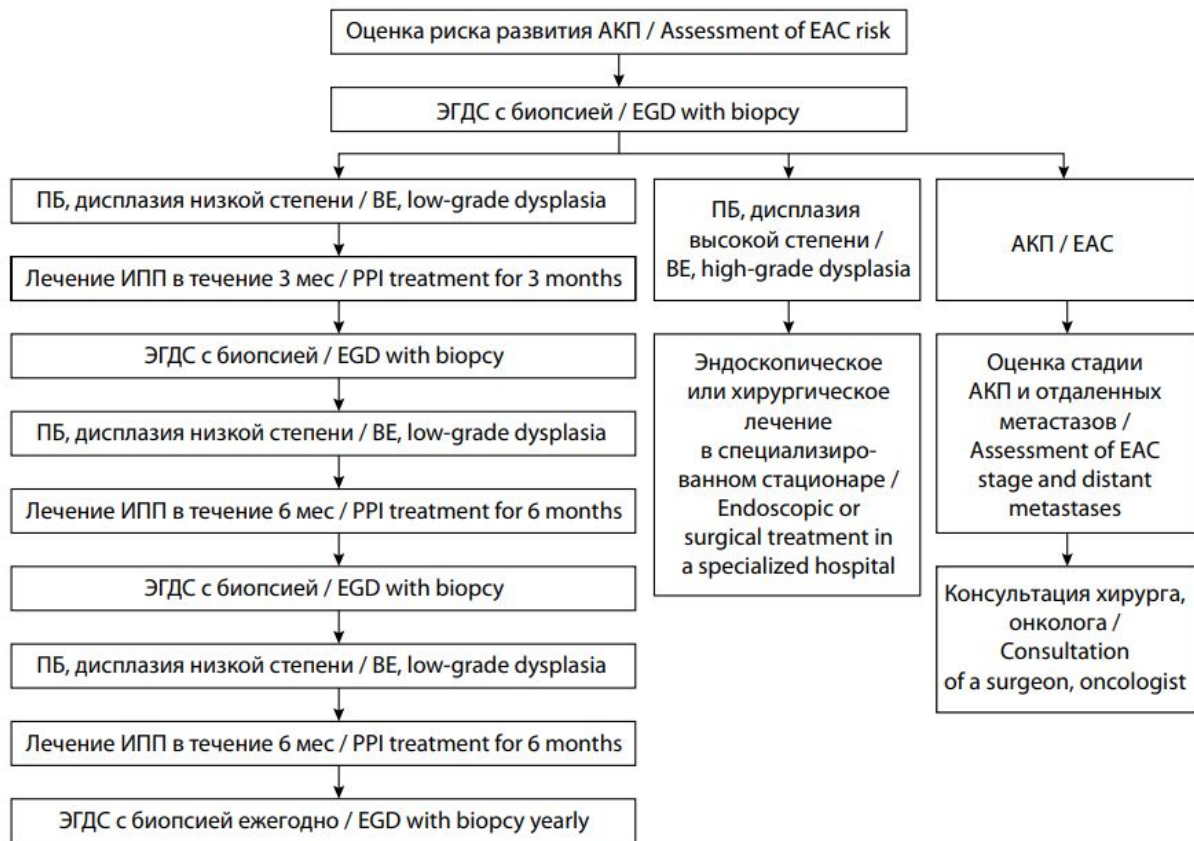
Оценка риска развития АКП / Assessment of EAC risk

ЭГДС с биопсией / EGD with biopcy

ПБ, дисплазия низкой степени / BE, low-grade dysplasia

Лечение ИПП в течение 3 мес / PPI treatment for 3 months

ЭГДС с биопсией / EGD with biopcy

ПБ, дисплазия низкой степени / BE, low-grade dysplasia

Лечение ИПП в течение 6 мес / PPI treatment for 6 months

ЭГДС с биопсией / EGD with biopcy

ПБ, дисплазия низкой степени / BE, low-grade dysplasia

Лечение ИПП в течение 6 мес / PPI treatment for 6 months

ЭГДС с биопсией ежегодно / EGD with biopcy yearly

ПБ, дисплазия высокой степени / BE, high-grade dysplasia

Эндоскопическое или хирургическое лечение в специализированном стационаре / Endoscopic or surgical treatment in a specialized hospital

АКП / EAC

Оценка стадии АКП и отдаленных метастазов / Assessment of EAC stage and distant metastases

Консультация хирурга, онколога / Consultation of a surgeon, oncologist